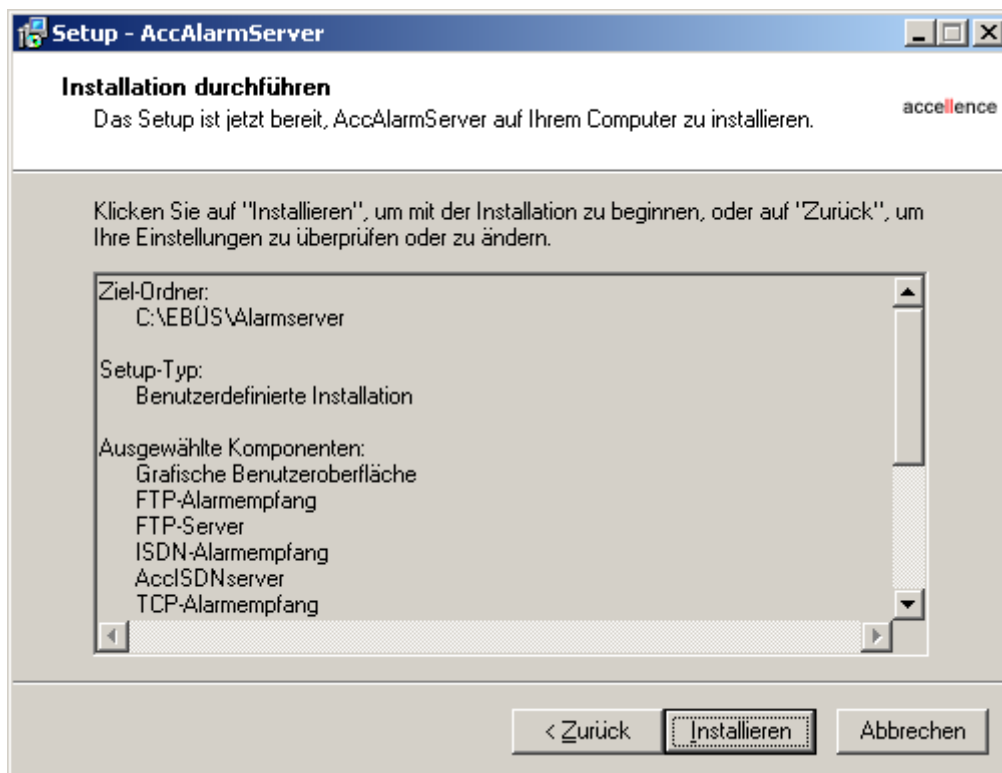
Setup - AccAlarmServer

Installation durchführen
Das Setup ist jetzt bereit, AccAlarmServer auf Ihrem Computer zu installieren.

accellence

Klicken Sie auf "Installieren", um mit der Installation zu beginnen, oder auf "Zurück", um Ihre Einstellungen zu überprüfen oder zu ändern.

Ziel-Ordner:
C:\EBÜS\Alarmserver

Setup-Typ:
Benutzerdefinierte Installation

Ausgewählte Komponenten:
Grafische Benutzeroberfläche
FTP-Alarmempfang
FTP-Server
ISDN-Alarmempfang
AccISDNserver
TCP-Alarmempfang

< Zurück
Installieren
Abbrechen